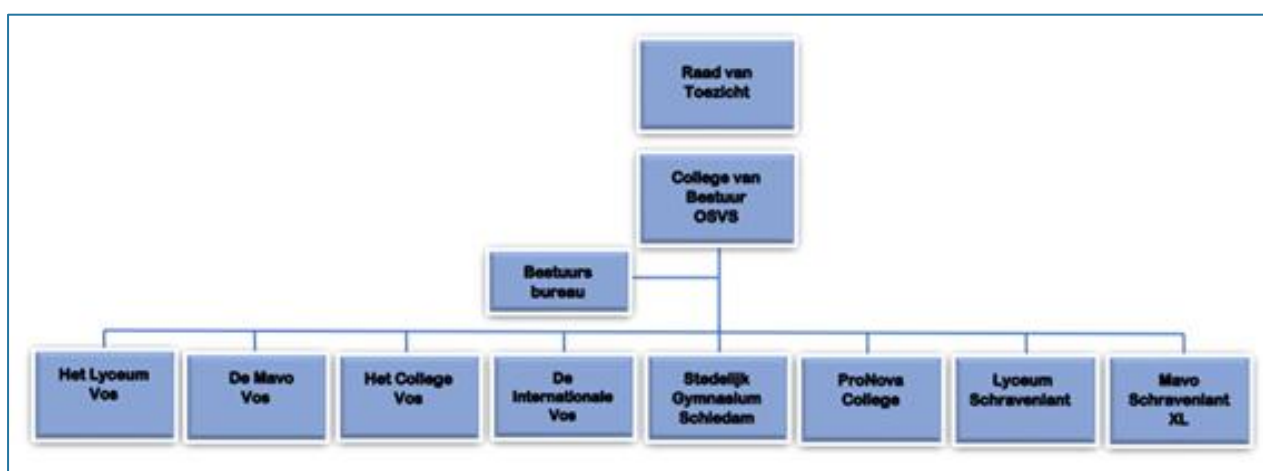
Raad van Toezicht

College van Bestuur OSVS

Bestuurs bureau

Het Lyceum Vos

De Mavo Vos

Het College Vos

De Internationale Vos

Stedelijk Gymnasium Schiedam

ProNova College

Lyceum Schravenlant

Mavo Schravenlant XL